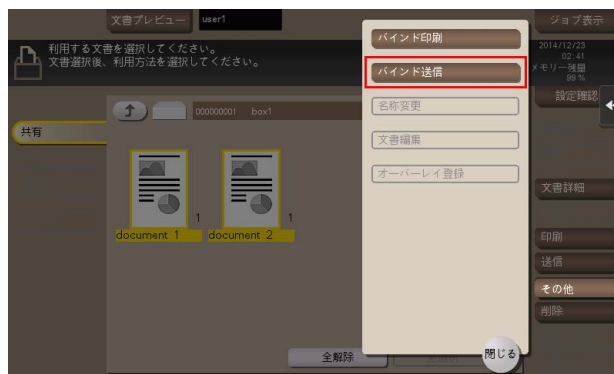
文書プレビュー user1
ジョブ表示
利用する文書を選択してください。
文書選択後、利用方法を選択してください。
2014/12/23
02:41
メモリー残量
99 %
設定確認
バインド印刷
バインド送信
名称変更
文書編集
オーバーレイ登録
000000001 box1
共有
1
1
document 1
document 2
文書詳細
印刷
送信
その他
削除
全解除
閉じる